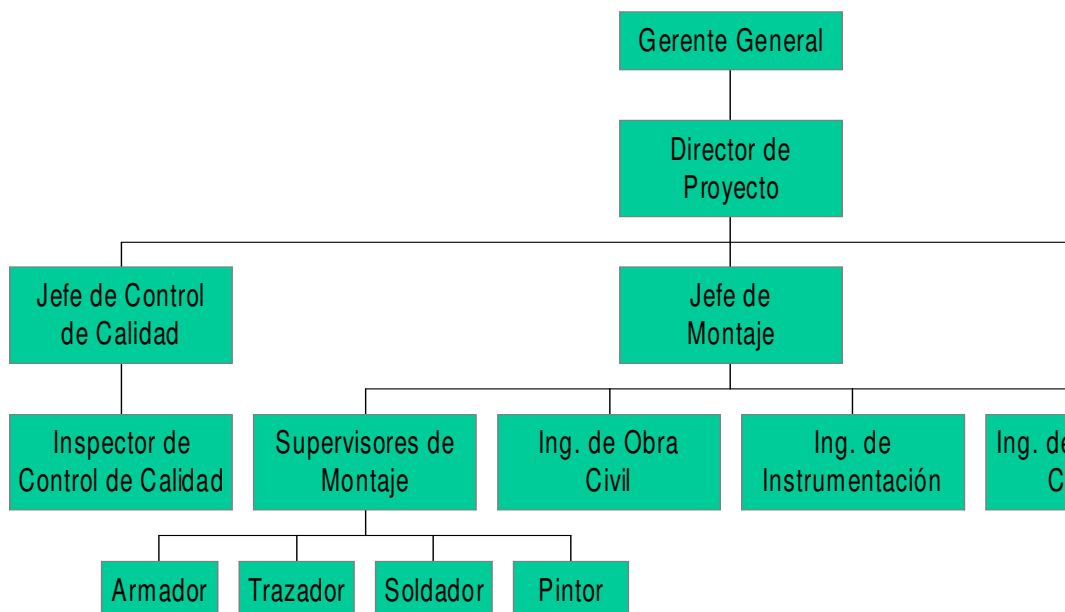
Gerente General

Director de Proyecto

Jefe de Control de Calidad

Jefe de Montaje

Inspector de Control de Calidad

Supervisores de Montaje

Ing. de Obra Civil

Ing. de Instrumentación

Ing. de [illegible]
C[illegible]

Armador

Trazador

Soldador

Pintor